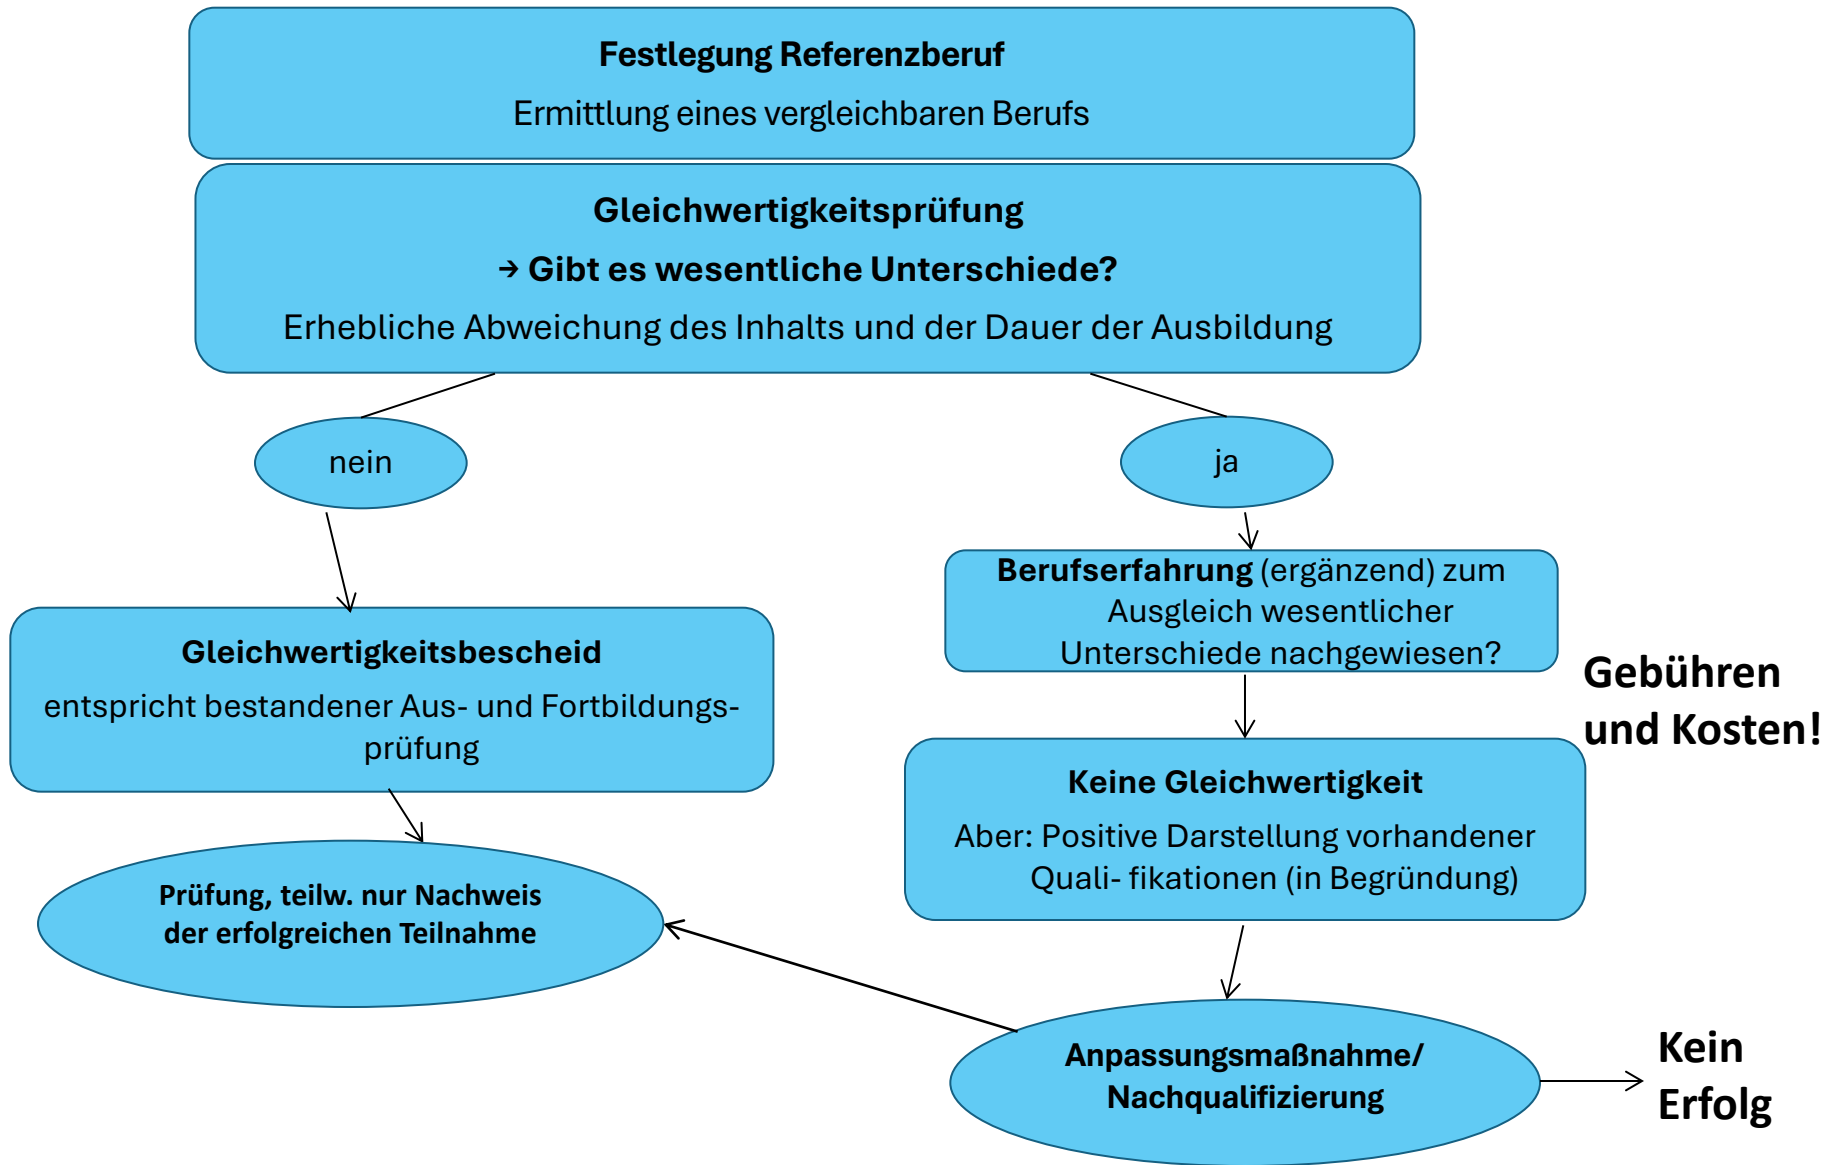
**Festlegung Referenzberuf**

Ermittlung eines vergleichbaren Berufs

**Gleichwertigkeitsprüfung**

→ **Gibt es wesentliche Unterschiede?**

Erhebliche Abweichung des Inhalts und der Dauer der Ausbildung

nein

ja

**Gleichwertigkeitsbescheid**

entspricht bestandener Aus- und Fortbildungsprüfung

**Berufserfahrung** (ergänzend) zum Ausgleich wesentlicher Unterschiede nachgewiesen?

**Gebühren und Kosten!**

**Keine Gleichwertigkeit**

Aber: Positive Darstellung vorhandener Quali- fikationen (in Begründung)

**Prüfung, teilw. nur Nachweis der erfolgreichen Teilnahme**

**Anpassungsmaßnahme/ Nachqualifizierung**

**Kein Erfolg**